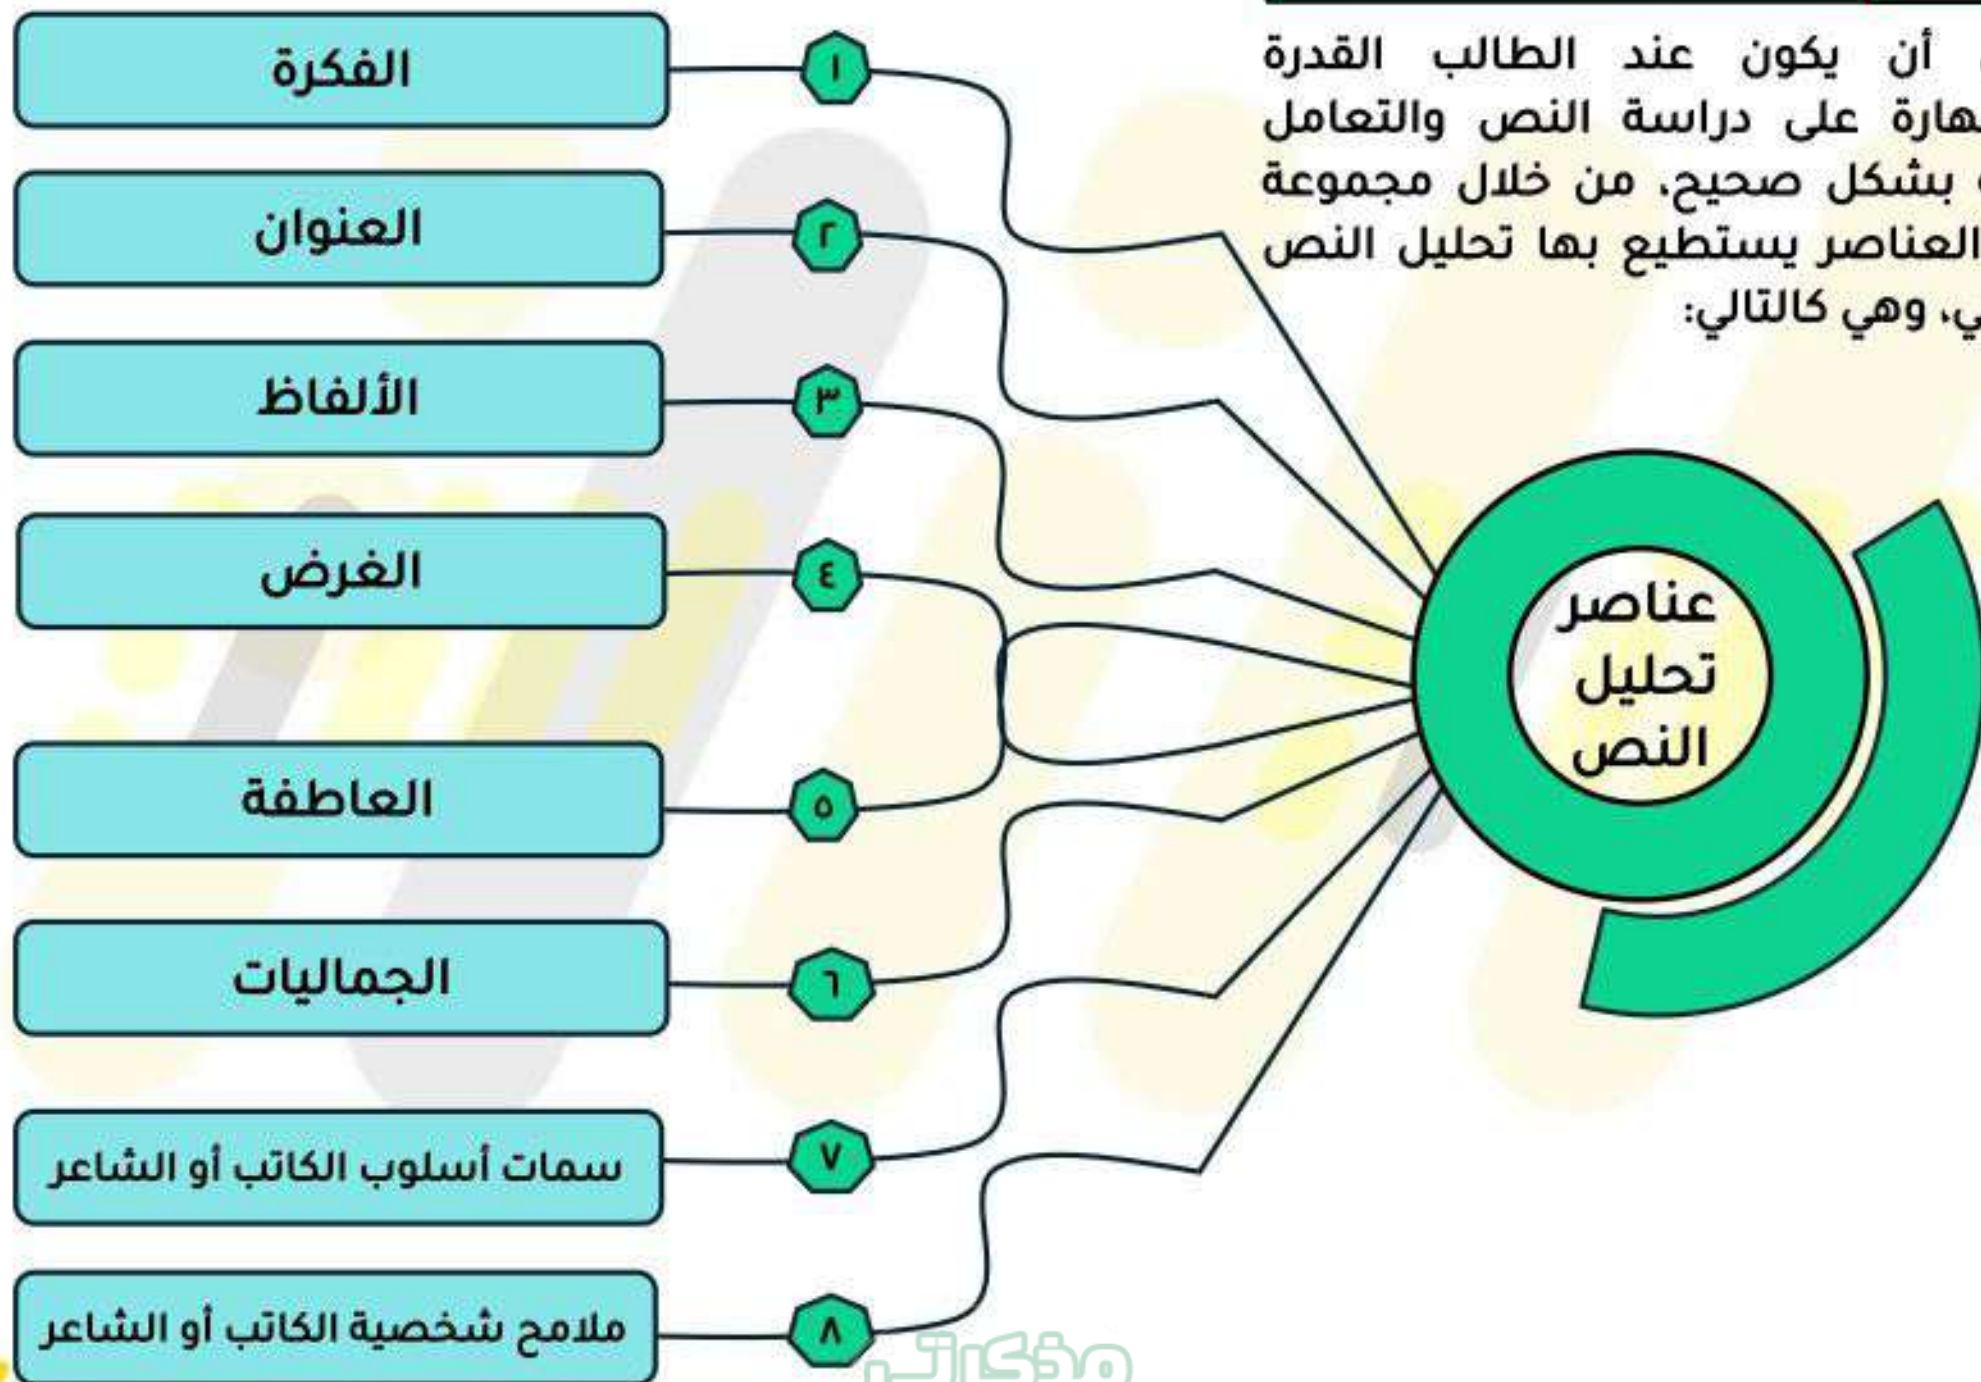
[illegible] أن يكون عند الطالب القدرة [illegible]هارة على دراسة النص والتعامل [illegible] بشكل صحيح، من خلال مجموعة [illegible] العناصر يستطيع بها تحليل النص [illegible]ي، وهي كالتالي:

عناصر تحليل النص

١ الفكرة

٢ العنوان

٣ الألفاظ

٤ الغرض

٥ العاطفة

٦ الجماليات

٧ سمات أسلوب الكاتب أو الشاعر

٨ ملامح شخصية الكاتب أو الشاعر

مذكرتي